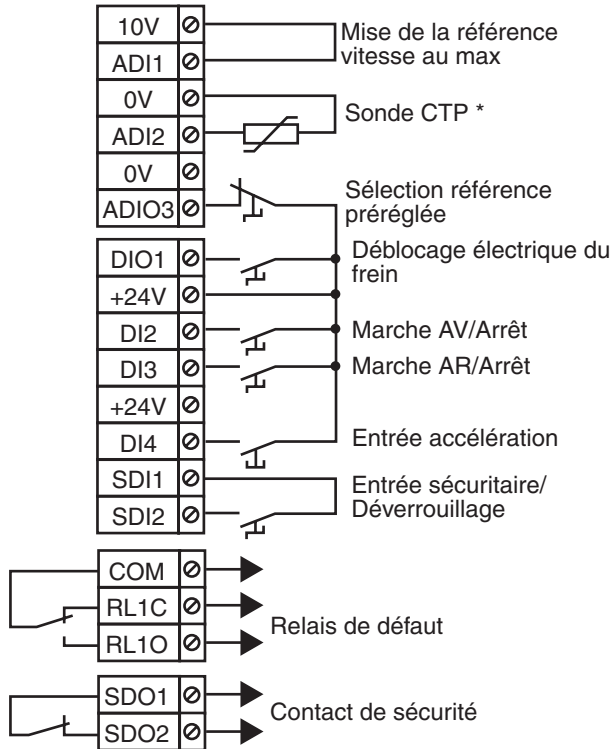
10V
ADI1
0V
ADI2
0V
ADIO3
DIO1
+24V
DI2
DI3
+24V
DI4
SDI1
SDI2
COM
RL1C
RL1O
SDO1
SDO2

Mise de la référence vitesse au max

Sonde CTP *

Sélection référence préréglée

Déblocage électrique du frein

Marche AV/Arrêt

Marche AR/Arrêt

Entrée accélération

Entrée sécuritaire/ Déverrouillage

Relais de défaut

Contact de sécurité